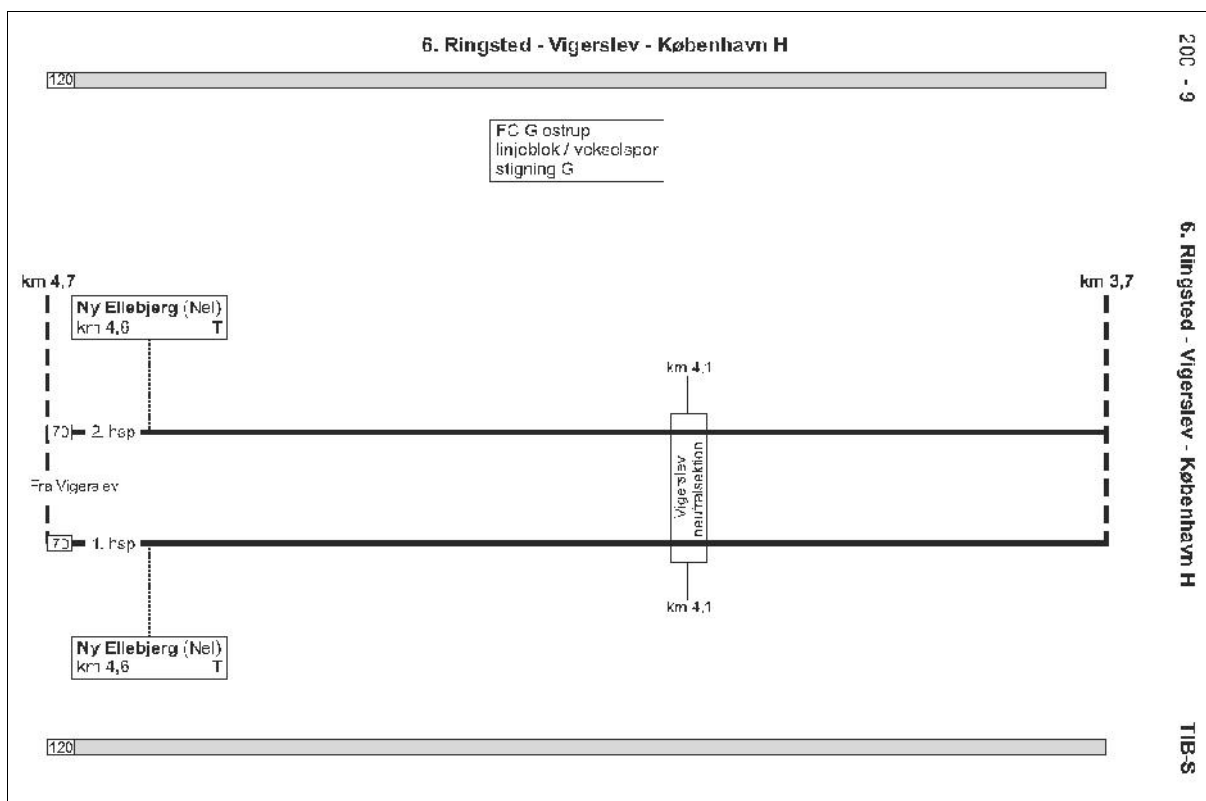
6. Ringsted - Vigerslev - København H

120

FC Glostrup
linjeblok / vekselspor
stigning G

km 4,7

Ny Ellebjerg (Nel)
km 4,6 T

km 4,1

70 2. hsp

Fra Vigerslev

Vigerslev neutralsektion

70 1. hsp

km 4,1

Ny Ellebjerg (Nel)
km 4,6 T

km 3,7

120

200 - 9

6. Ringsted - Vigerslev - København H

TIB-S